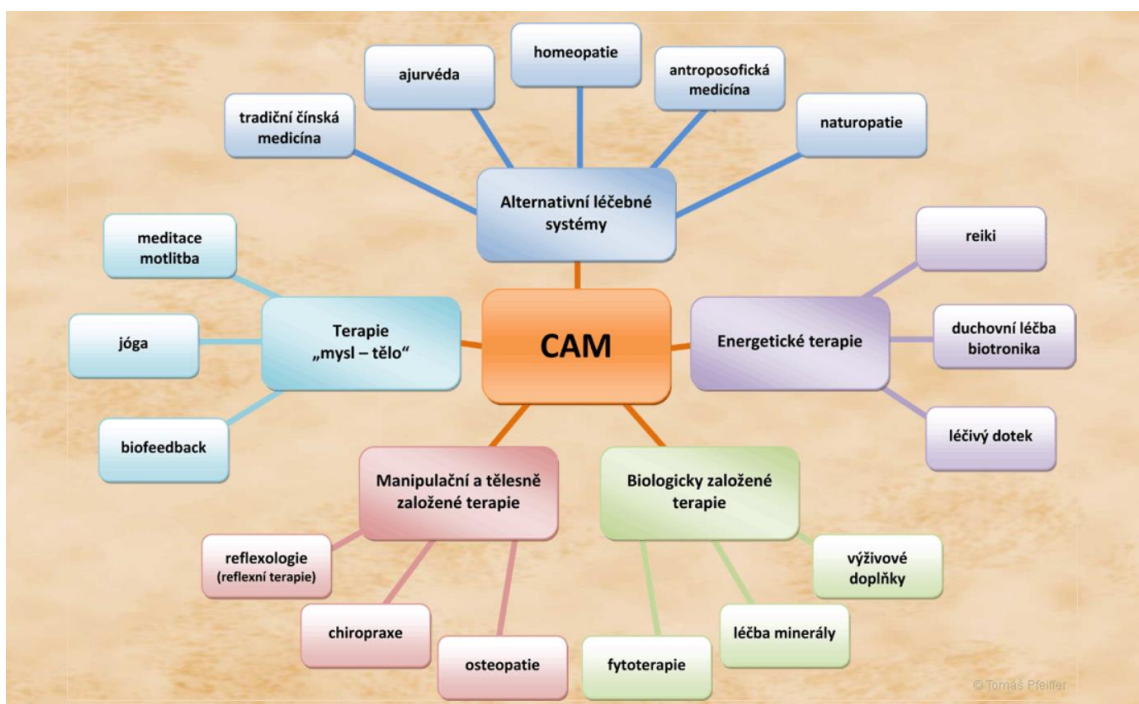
homeopatie

ajurvéda

antroposofická medicína

tradiční čínská medicína

naturopatie

Alternativní léčebné systémy

meditace motlitba

reiki

jóga

Terapie „mysl – tělo"

CAM

Energetické terapie

duchovní léčba biotronika

biofeedback

léčivý dotek

Manipulační a tělesně založené terapie

Biologicky založené terapie

reflexologie (reflexní terapie)

výživové doplňky

chiropraxe

léčba minerály

osteopatie

fytoterapie

© Tomáš Pfeiffer